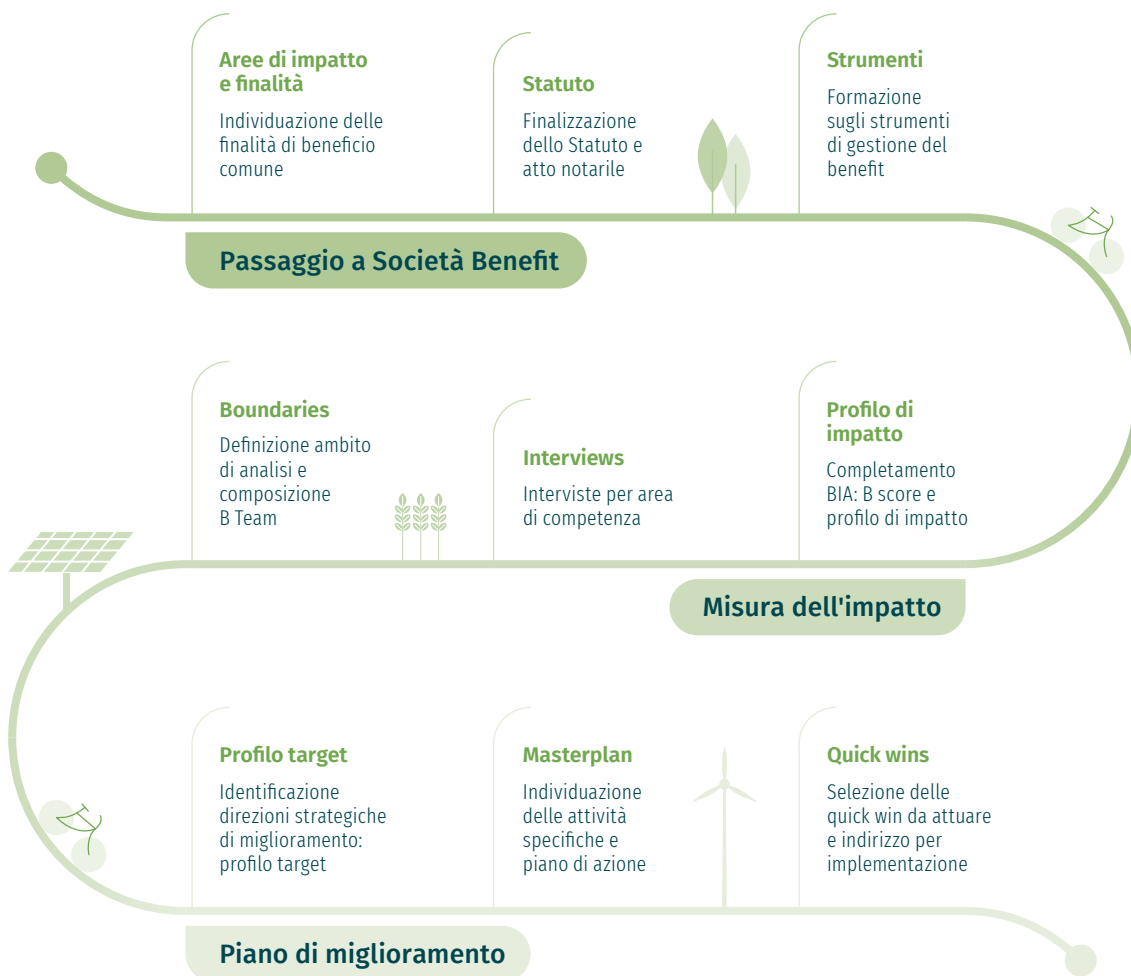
Aree di impatto e finalità

Individuazione delle finalità di beneficio comune

Statuto

Finalizzazione dello Statuto e atto notarile

Strumenti

Formazione sugli strumenti di gestione del benefit

Passaggio a Società Benefit

Boundaries

Definizione ambito di analisi e composizione B Team

Interviews

Interviste per area di competenza

Profilo di impatto

Completamento BIA: B score e profilo di impatto

Misura dell'impatto

Profilo target

Identificazione direzioni strategiche di miglioramento: profilo target

Masterplan

Individuazione delle attività specifiche e piano di azione

Quick wins

Selezione delle quick win da attuare e indirizzo per implementazione

Piano di miglioramento